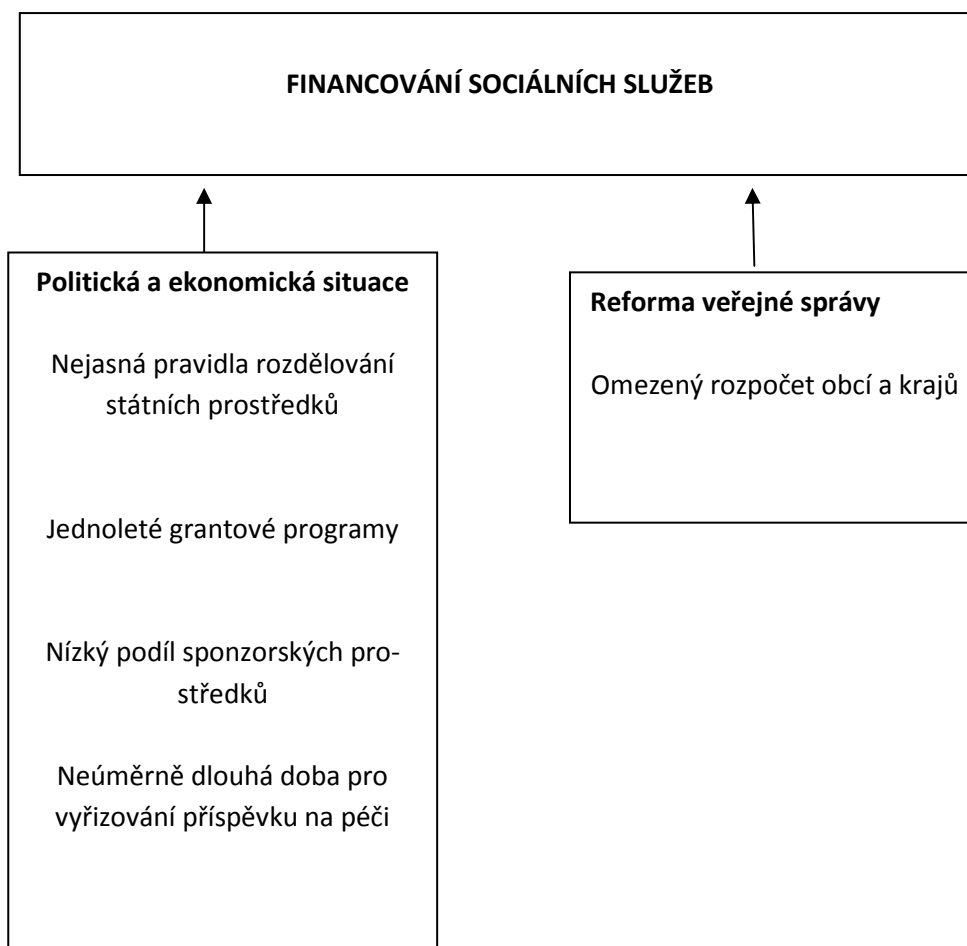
FINANCOVÁNÍ SOCIÁLNÍCH SLUŽEB

Politická a ekonomická situace

Nejasná pravidla rozdělování státních prostředků

Jednoleté grantové programy

Nízký podíl sponzorských prostředků

Neúměrně dlouhá doba pro vyřizování příspěvku na péči

Reforma veřejné správy

Omezený rozpočet obcí a krajů